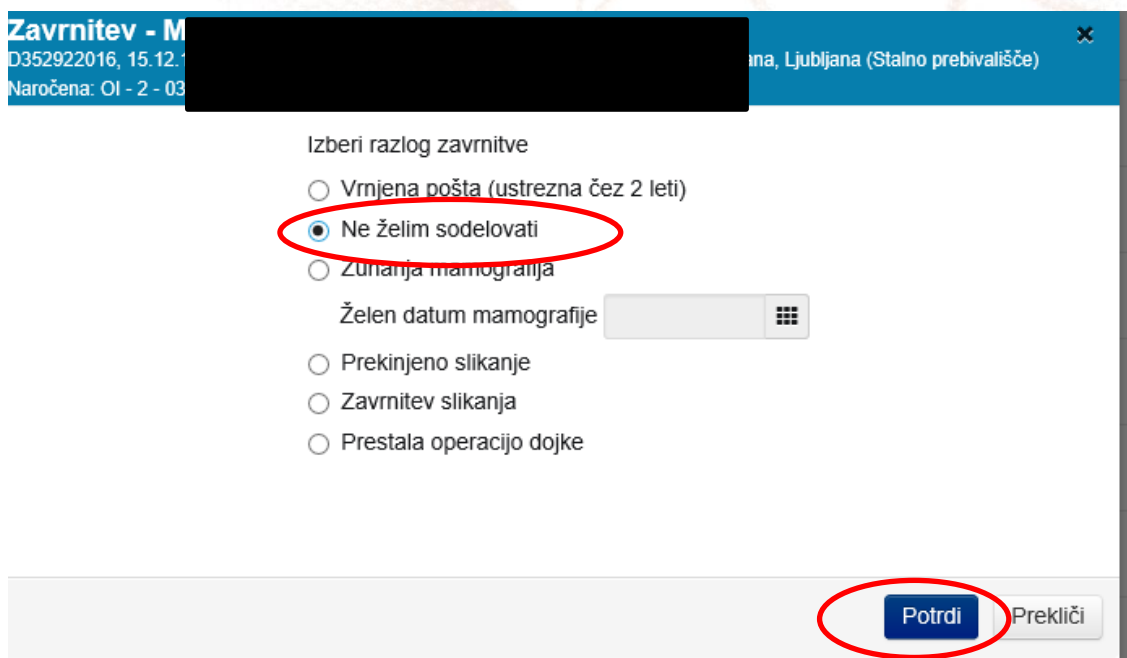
Zavrnitev - M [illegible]
D352922016, 15.12.1 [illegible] ana, Ljubljana (Stalno prebivališče)
Naročena: OI - 2 - 03 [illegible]

×

Izberi razlog zavrnitve

Vrnjena pošta (ustrezna čez 2 leti)

Ne želim sodelovati

Zunanja mamografija

Želen datum mamografije

Prekinjeno slikanje

Zavrnitev slikanja

Prestala operacijo dojke

Potrdi

Prekliči